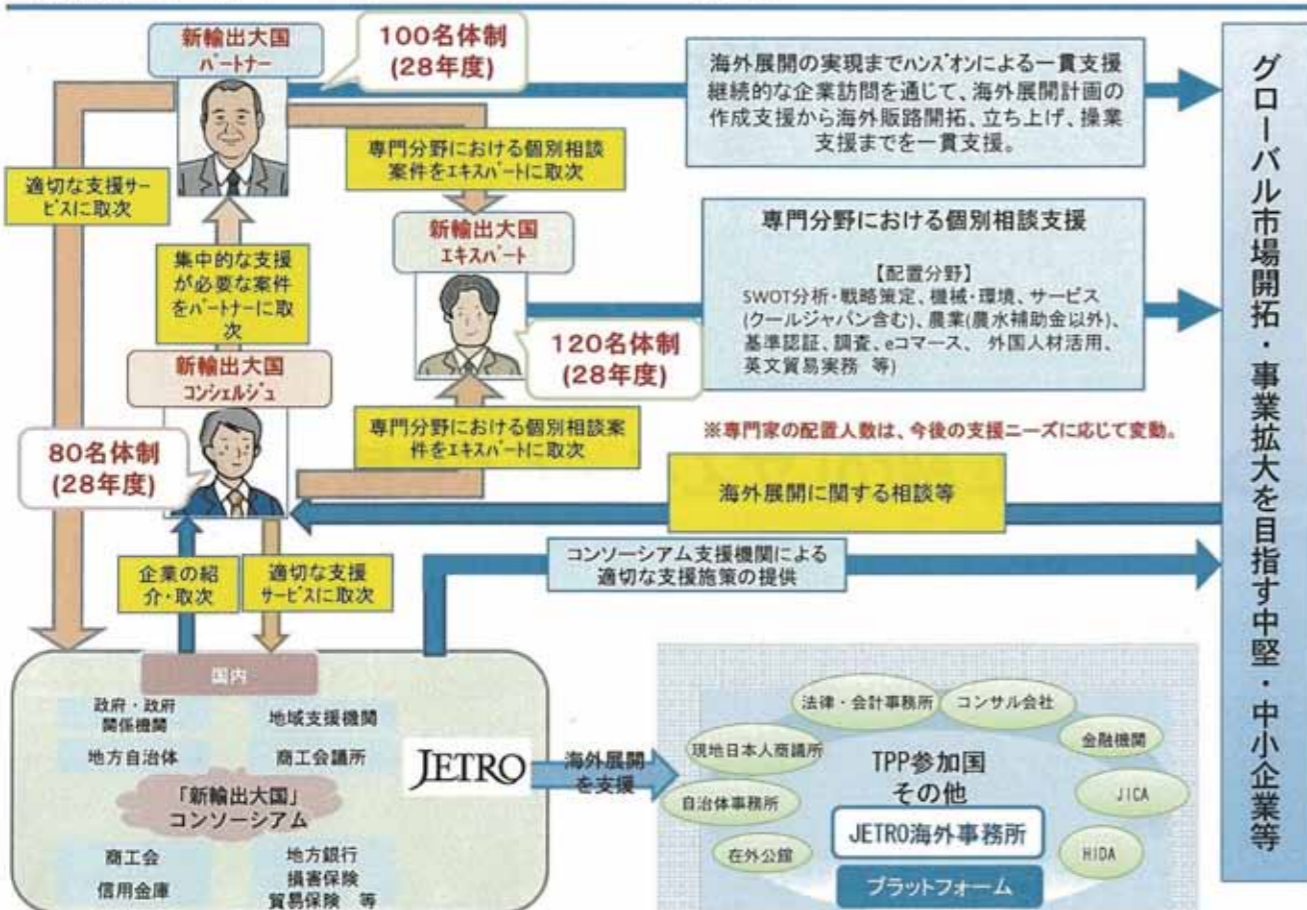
新輸出大国
パートナー

100名体制
(28年度)

海外展開の実現までハンズオンによる一貫支援
継続的な企業訪問を通じて、海外展開計画の作成支援から海外販路開拓、立ち上げ、操業支援までを一貫支援。

グローバル市場開拓・事業拡大を目指す中堅・中小企業等

専門分野における個別相談案件をエキスパートに取次

適切な支援サービスに取次

新輸出大国
エキスパート

専門分野における個別相談支援

【配置分野】
SWOT分析・戦略策定、機械・環境、サービス(クールジャパン含む)、農業(農水補助金以外)、基準認証、調査、eコマース、外国人材活用、英文貿易実務 等)

集中的な支援が必要な案件をパートナーに取次

120名体制
(28年度)

新輸出大国
コンシェルジュ

専門分野における個別相談案件をエキスパートに取次

※専門家の配置人数は、今後の支援ニーズに応じて変動。

80名体制
(28年度)

海外展開に関する相談等

コンソーシアム支援機関による適切な支援施策の提供

企業の紹介・取次

適切な支援サービスに取次

国内

政府・政府関係機関
地域支援機関
地方自治体
商工会議所
「新輸出大国」
コンソーシアム
商工会
信用金庫
地方銀行
損害保険
貿易保険 等

JETRO

海外展開を支援

法律・会計事務所
コンサル会社
現地日本人商議所
金融機関
TPP参加国
その他
自治体事務所
JICA
JETRO海外事務所
在外公館
HIDA
プラットフォーム